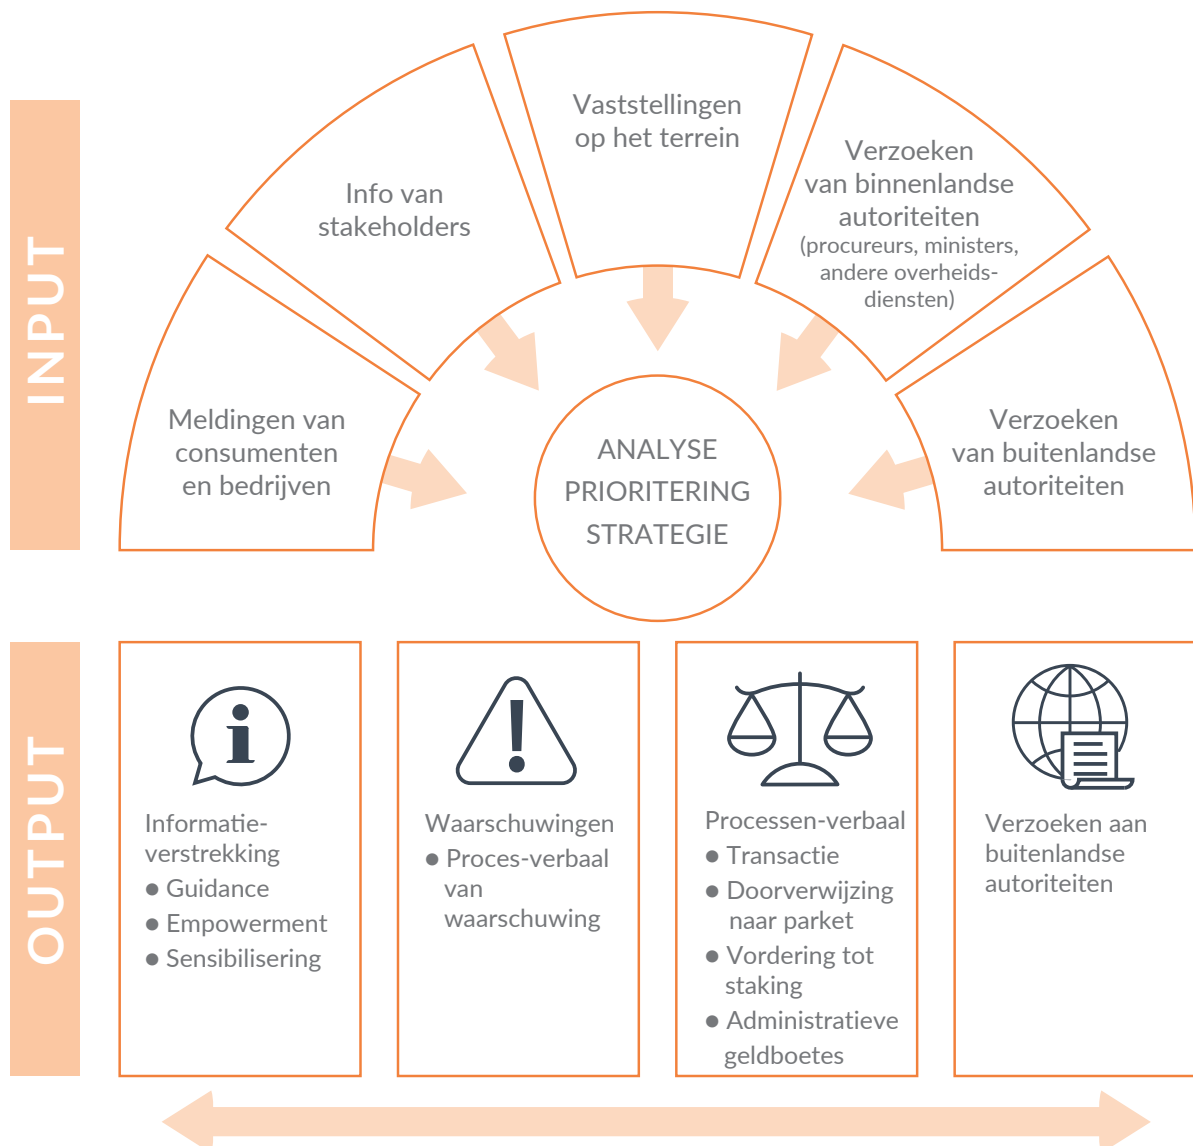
INPUT

Meldingen van consumenten en bedrijven

Info van stakeholders

Vaststellingen op het terrein

Verzoeken van binnenlandse autoriteiten (procureurs, ministers, andere overheidsdiensten)

Verzoeken van buitenlandse autoriteiten

ANALYSE
PRIORITERING
STRATEGIE

OUTPUT

Informatieverstrekking
● Guidance
● Empowerment
● Sensibilisering

Waarschuwingen
● Proces-verbaal van waarschuwing

Processen-verbaal
● Transactie
● Doorverwijzing naar parket
● Vordering tot staking
● Administratieve geldboetes

Verzoeken aan buitenlandse autoriteiten